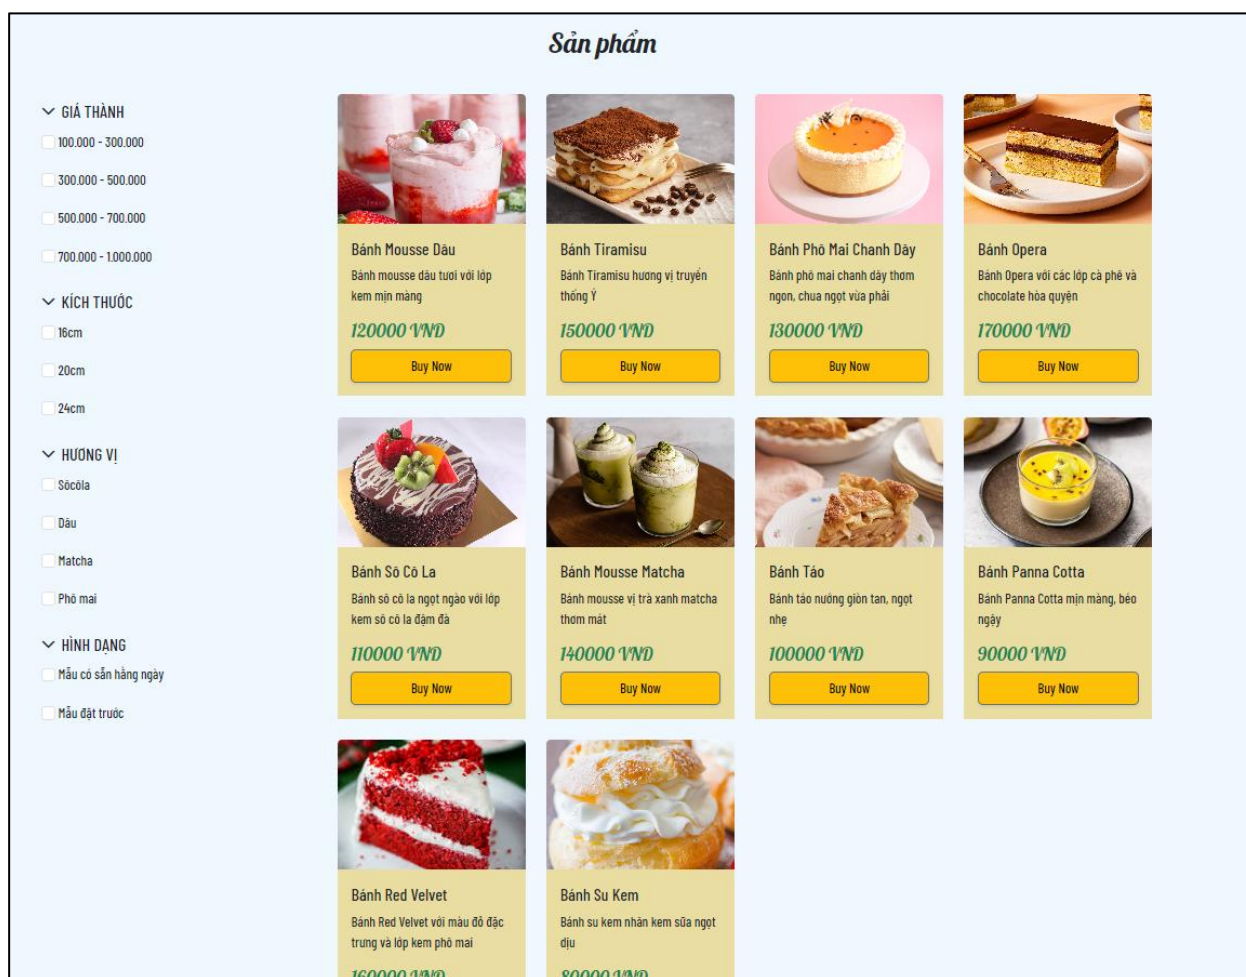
Sản phẩm

GIÁ THÀNH
100.000 - 300.000
300.000 - 500.000
500.000 - 700.000
700.000 - 1.000.000

KÍCH THƯỚC
16cm
20cm
24cm

HƯƠNG VỊ
Sôcôla
Dâu
Matcha
Phô mai

HÌNH DẠNG
Mẫu có sẵn hằng ngày
Mẫu đặt trước

Bánh Mousse Dâu
Bánh mousse dâu tươi với lớp kem mịn màng
120000 VND
Buy Now

Bánh Tiramisu
Bánh Tiramisu hương vị truyền thống Ý
150000 VND
Buy Now

Bánh Phô Mai Chanh Dây
Bánh phô mai chanh dây thơm ngon, chua ngọt vừa phải
130000 VND
Buy Now

Bánh Opera
Bánh Opera với các lớp cà phê và chocolate hòa quyện
170000 VND
Buy Now

Bánh Sô Cô La
Bánh sô cô la ngọt ngào với lớp kem sô cô la đậm đà
110000 VND
Buy Now

Bánh Mousse Matcha
Bánh mousse vị trà xanh matcha thơm mát
140000 VND
Buy Now

Bánh Táo
Bánh táo nướng giòn tan, ngọt nhẹ
100000 VND
Buy Now

Bánh Panna Cotta
Bánh Panna Cotta mịn màng, béo ngậy
90000 VND
Buy Now

Bánh Red Velvet
Bánh Red Velvet với màu đỏ đặc trưng và lớp kem phô mai
160000 VND

Bánh Su Kem
Bánh su kem nhân kem sữa ngọt dịu
80000 VND